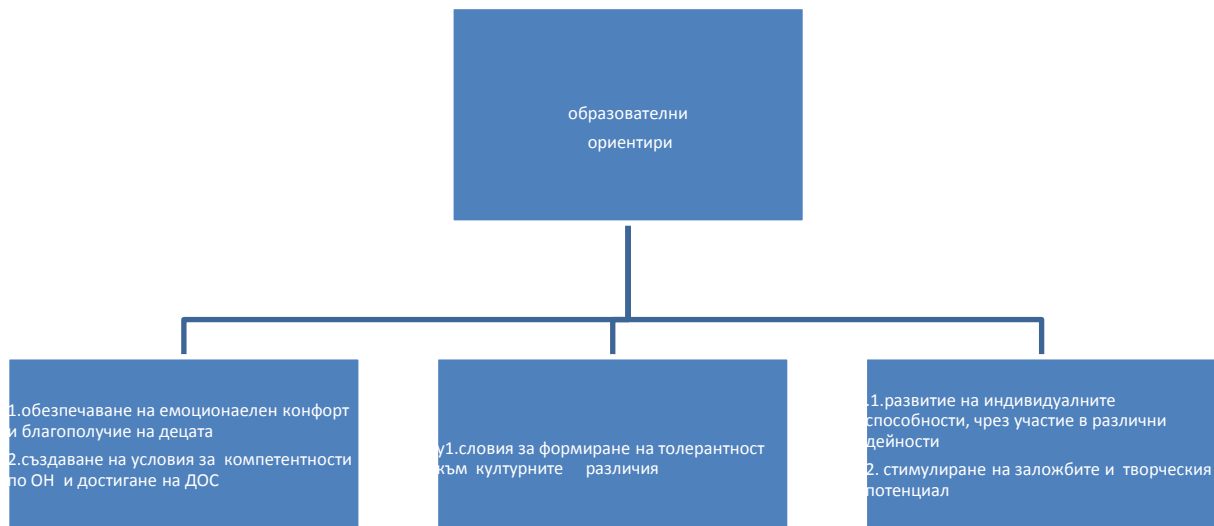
образователни ориентири

1.обезпечаване на емоционаелен конфорт и благополучие на децата

2.създаване на условия за компетентности по ОН и достигане на ДОС

у1.словия за формиране на толерантност към културните различия

1.1.развитие на индивидуалните способности, чрез участие в различни дейности

2. стимулиране на заложбите и творческия потенциал